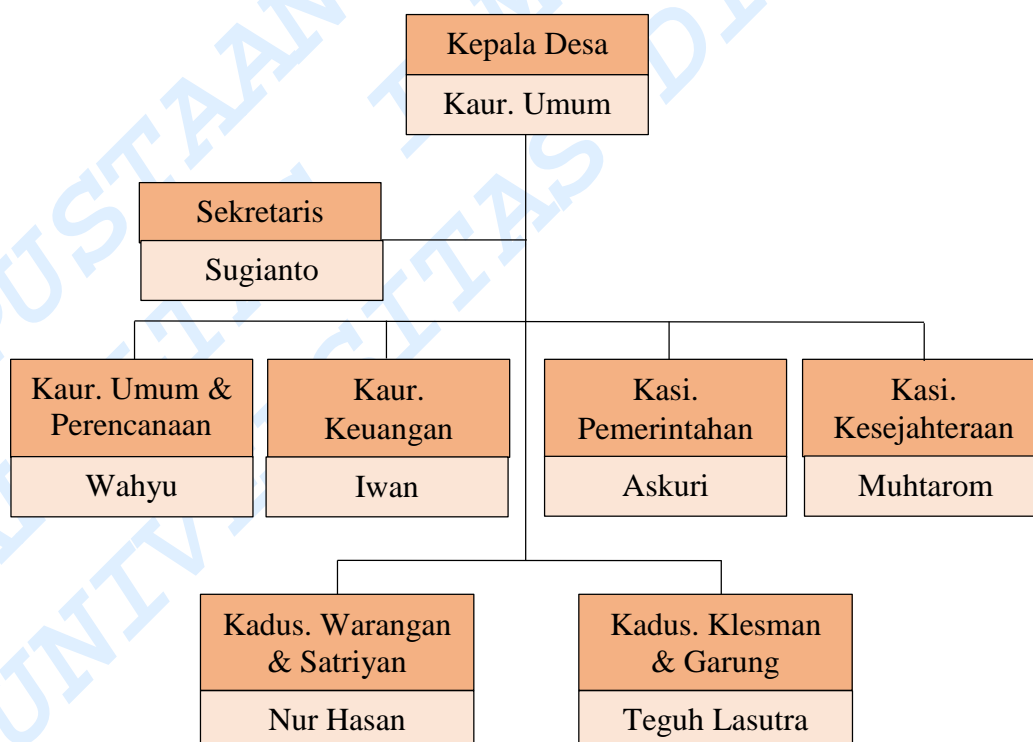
Kepala Desa
Kaur. Umum

Sekretaris
Sugianto

Kaur. Umum & Perencanaan
Wahyu

Kaur. Keuangan
Iwan

Kasi. Pemerintahan
Askuri

Kasi. Kesejahteraan
Muhtarom

Kadus. Warangan & Satriyan
Nur Hasan

Kadus. Klesman & Garung
Teguh Lasutra